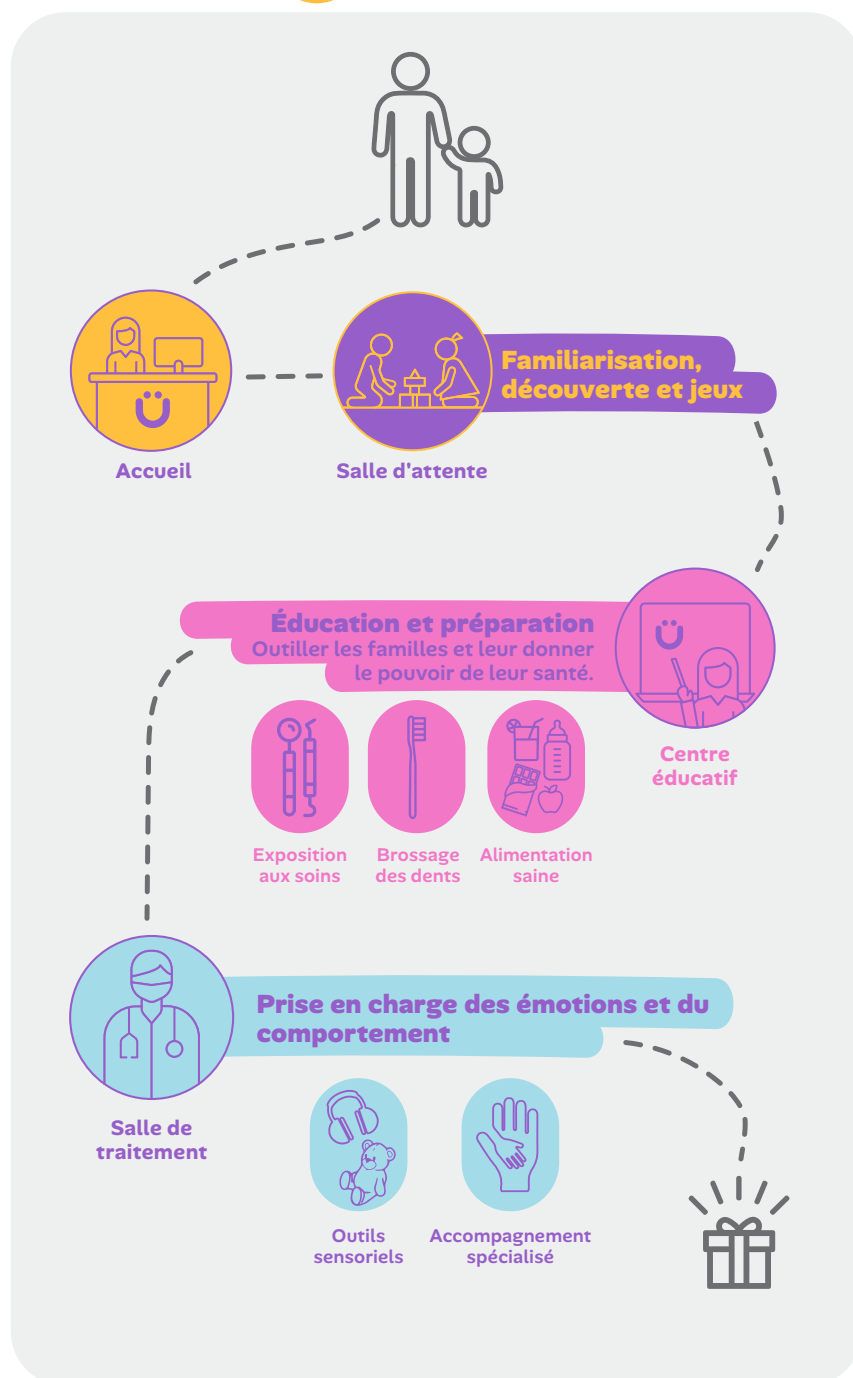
Familiarisation, découverte et jeux

Accueil

Salle d'attente

Éducation et préparation
Outiller les familles et leur donner le pouvoir de leur santé.

Centre éducatif

Exposition aux soins

Brossage des dents

Alimentation saine

Prise en charge des émotions et du comportement

Salle de traitement

Outils sensoriels

Accompagnement spécialisé